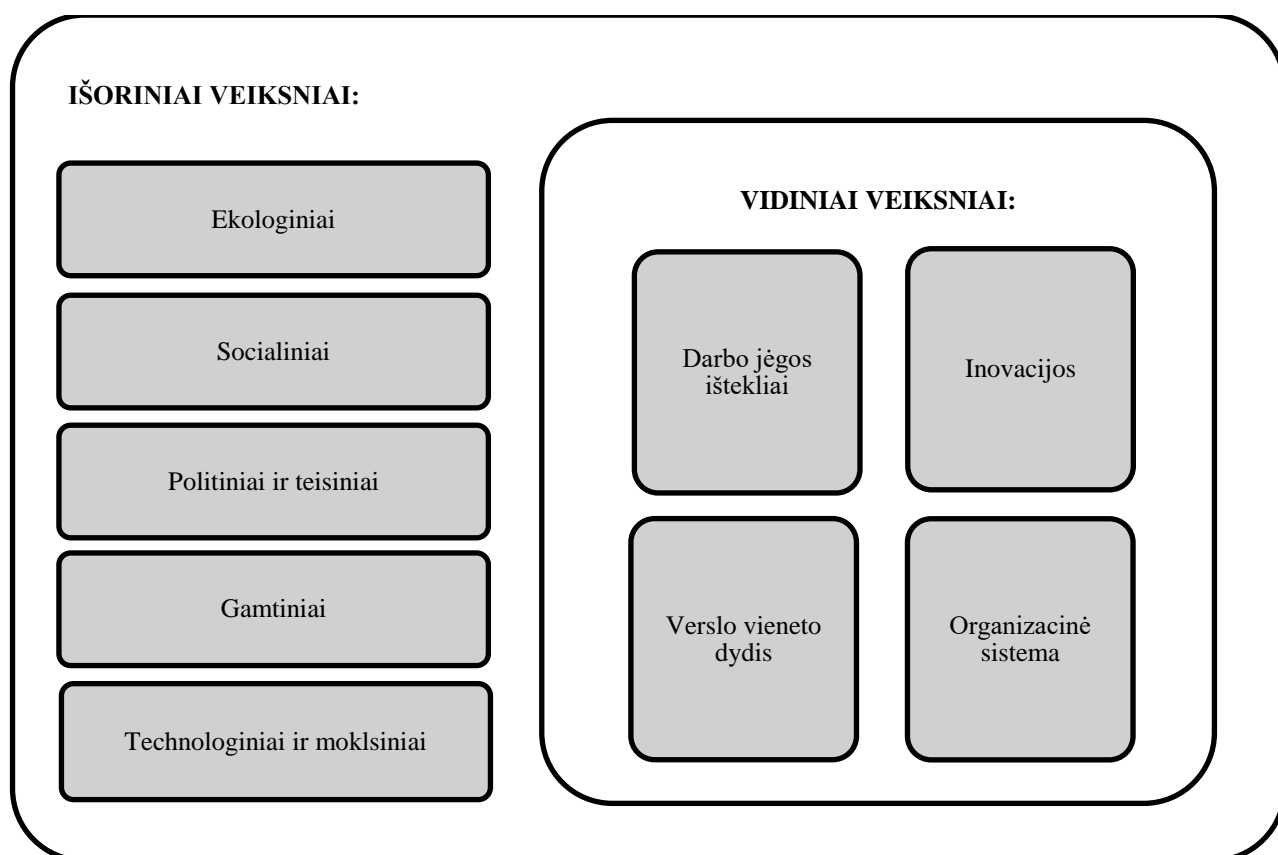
IŠORINIAI VEIKSNIAI:

Ekologiniai

Socialiniai

Politiniai ir teisiniai

Gamtiniai

Technologiniai ir moklsiniai

VIDINIAI VEIKSNIAI:

Darbo jėgos ištekliai

Inovacijos

Verslo vieneto dydis

Organizacinė sistema